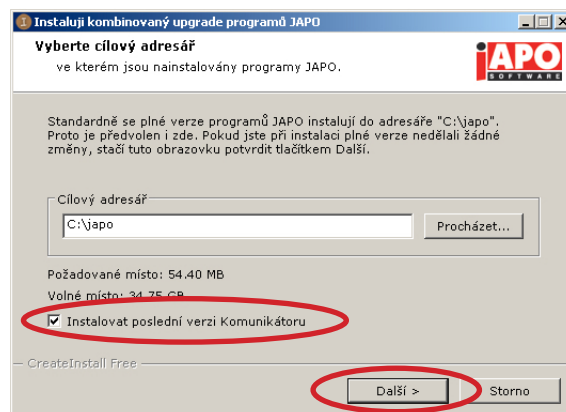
Instaluji kombinovaný upgrade programů JAPO

Vyberte cílový adresář

ve kterém jsou nainstalovány programy JAPO.

JAPO SOFTWARE

Standardně se plné verze programů JAPO instalují do adresáře "C:\japo". Proto je předvolen i zde. Pokud jste při instalaci plné verze nedělali žádné změny, stačí tuto obrazovku potvrdit tlačítkem Další.

Cílový adresář

C:\japo

Procházet...

Požadované místo: 54.40 MB

Volné místo: 34.75 GB

Instalovat poslední verzi Komunikátoru

CreateInstall Free

Další >

Storno